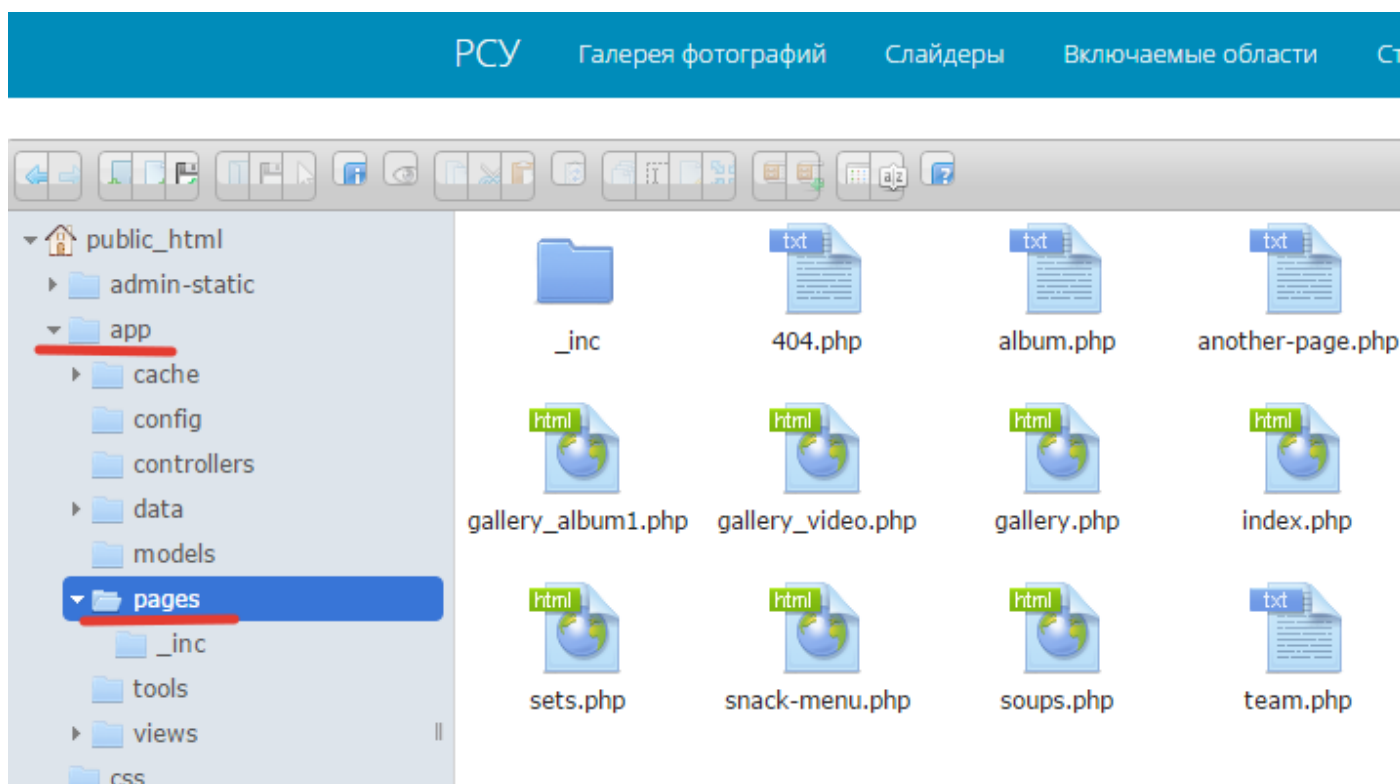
РСУ Галерея фотографий Слайдеры Включаемые области Ст

public_html
admin-static
app
cache
config
controllers
data
models
pages
_inc
tools
views
css

_inc
txt
404.php
txt
album.php
txt
another-page.php
html
gallery_album1.php
html
gallery_video.php
html
gallery.php
html
index.php
html
sets.php
html
snack-menu.php
html
soups.php
txt
team.php